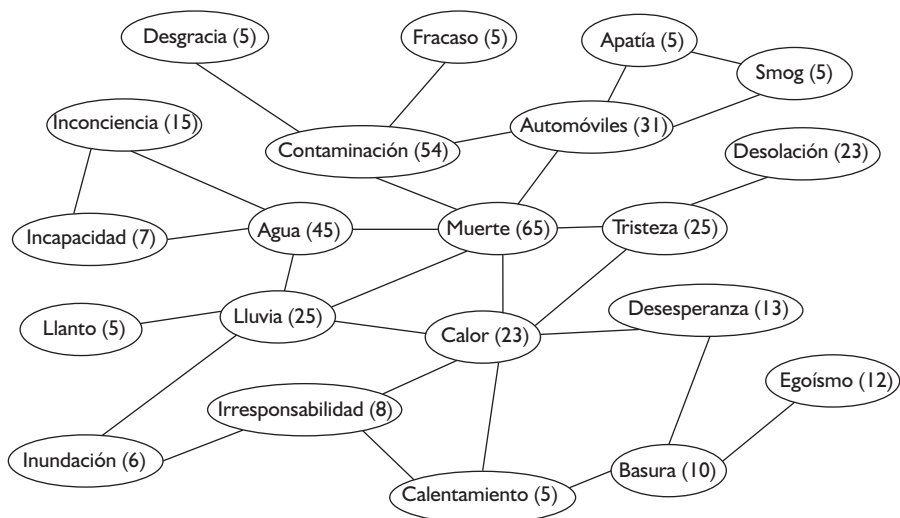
Desgracia (5)
Fracaso (5)
Apatía (5)
Smog (5)
Inconciencia (15)
Contaminación (54)
Automóviles (31)
Desolación (23)
Incapacidad (7)
Agua (45)
Muerte (65)
Tristeza (25)
Llanto (5)
Lluvia (25)
Calor (23)
Desesperanza (13)
Egoísmo (12)
Irresponsabilidad (8)
Inundación (6)
Basura (10)
Calentamiento (5)